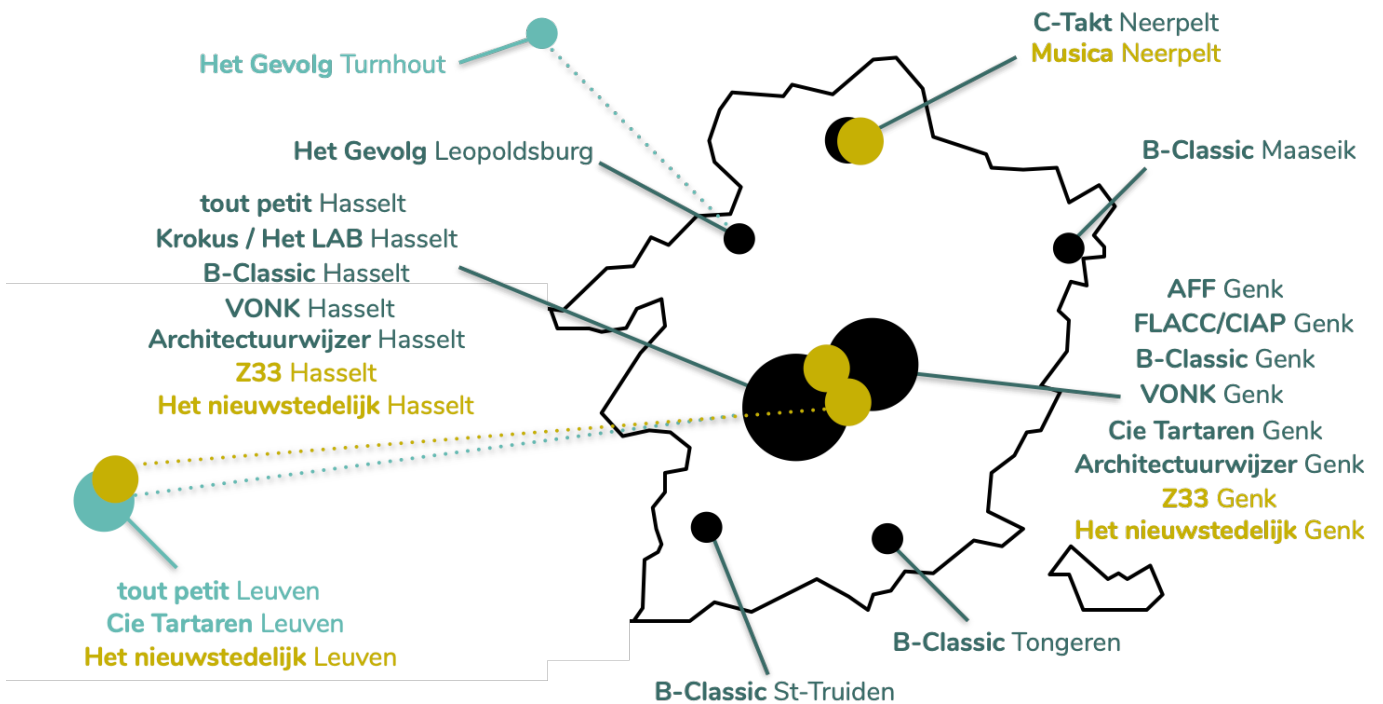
Het Gevolg Turnhout

C-Takt Neerpelt
Musica Neerpelt

Het Gevolg Leopoldsburg

B-Classic Maaseik

tout petit Hasselt
Krokus / Het LAB Hasselt
B-Classic Hasselt
VONK Hasselt
Architectuurwijzer Hasselt
Z33 Hasselt
Het nieuwstedelijk Hasselt

AFF Genk
FLACC/CIAP Genk
B-Classic Genk
VONK Genk
Cie Tartaren Genk
Architectuurwijzer Genk
Z33 Genk
Het nieuwstedelijk Genk

tout petit Leuven
Cie Tartaren Leuven
Het nieuwstedelijk Leuven

B-Classic Tongeren

B-Classic St-Truiden